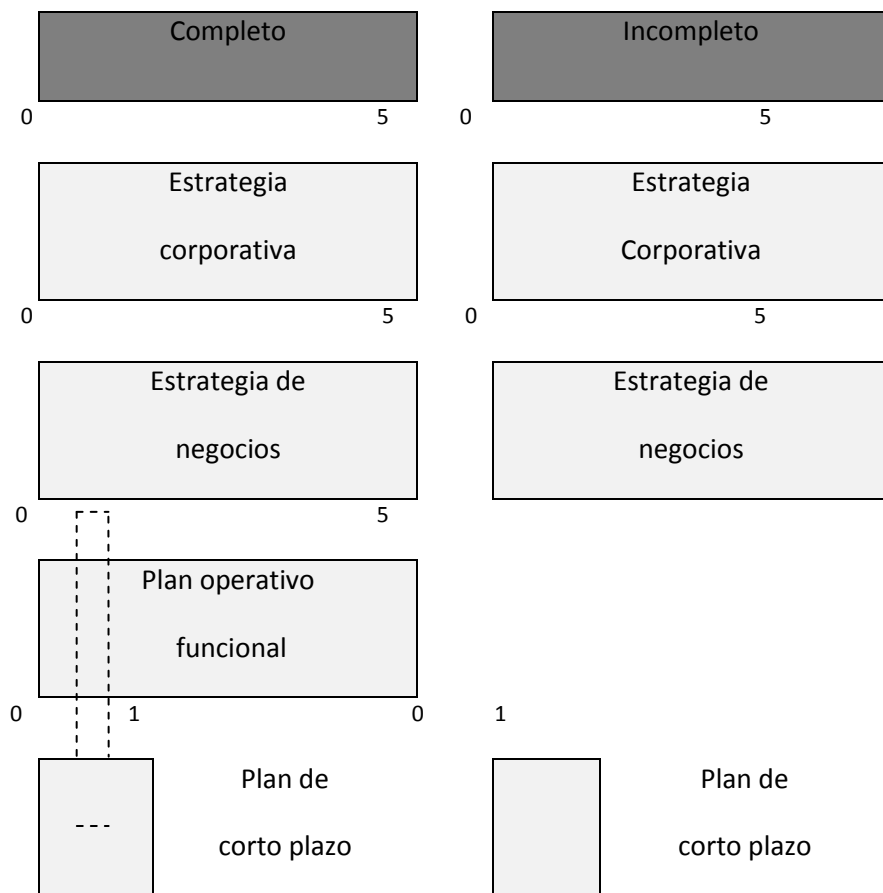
Completo

0 5

Incompleto

0 5

Estrategia corporativa

0 5

Estrategia Corporativa

0 5

Estrategia de negocios

0 5

Estrategia de negocios

Plan operativo funcional

0 1 0 1

---

Plan de corto plazo

Plan de corto plazo